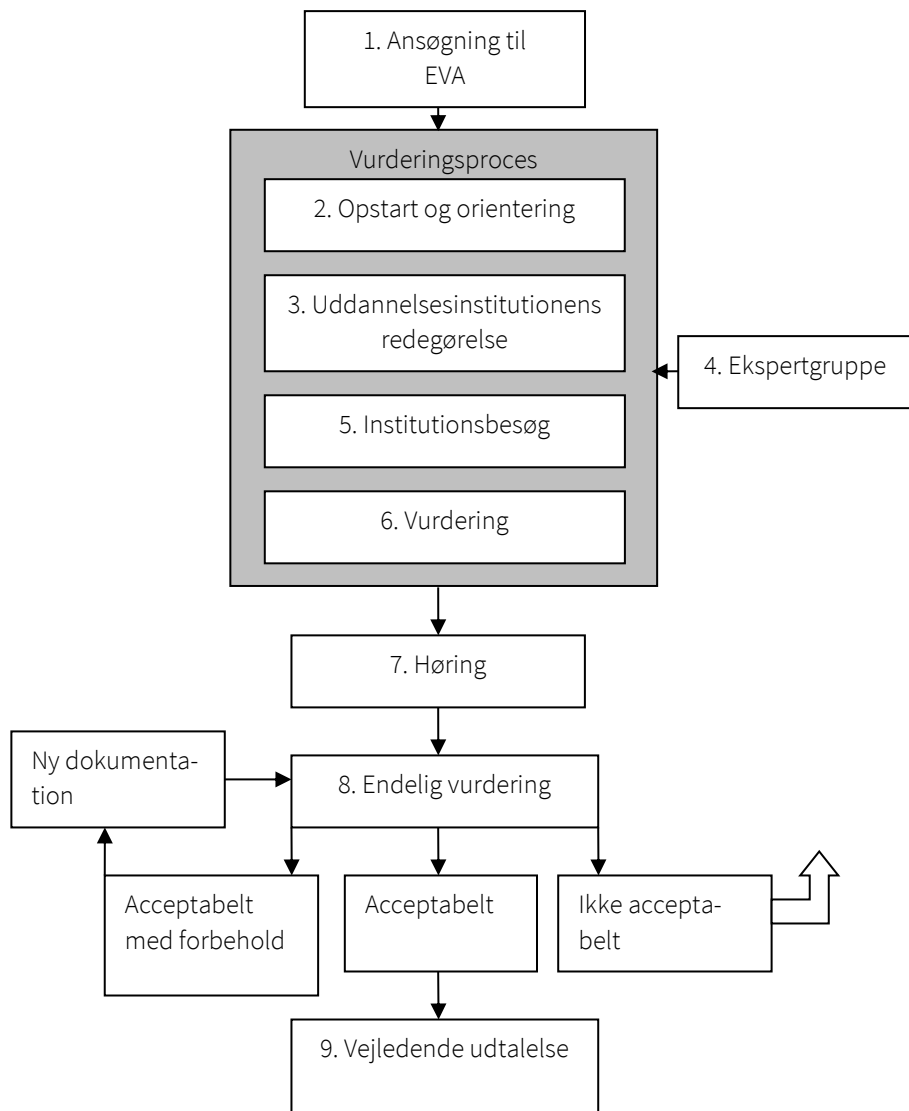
1. Ansøgning til EVA

Vurderingsproces

2. Opstart og orientering

3. Uddannelsesinstitutionens redegørelse

4. Ekspertgruppe

5. Institutionsbesøg

6. Vurdering

7. Høring

Ny dokumentation

8. Endelig vurdering

Acceptabelt med forbehold

Acceptabelt

Ikke acceptabelt

9. Vejledende udtalelse